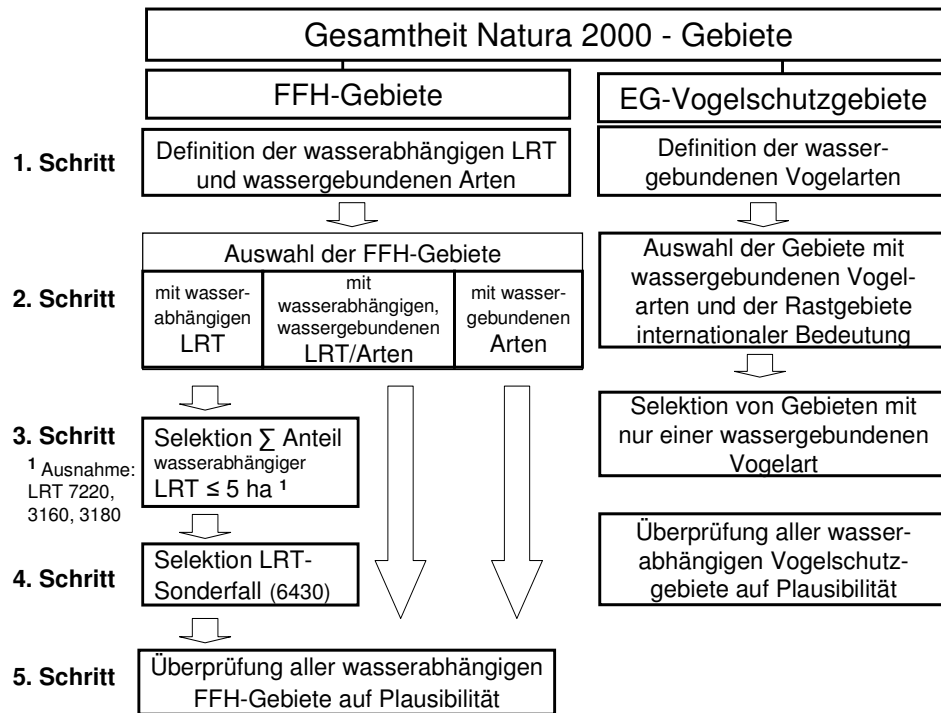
Gesamtheit Natura 2000 - Gebiete

FFH-Gebiete

EG-Vogelschutzgebiete

1. Schritt

Definition der wasserabhängigen LRT und wassergebundenen Arten

Definition der wassergebundenen Vogelarten

2. Schritt

Auswahl der FFH-Gebiete

| mit wasserabhängigen LRT | mit wasserabhängigen, wassergebundenen LRT/Arten | mit wassergebundenen Arten |
|---|---|---|

Auswahl der Gebiete mit wassergebundenen Vogelarten und der Rastgebiete internationaler Bedeutung

3. Schritt

¹ Ausnahme: LRT 7220, 3160, 3180

Selektion $\sum$ Anteil wasserabhängiger LRT $\leq$ 5 ha ¹

Selektion von Gebieten mit nur einer wassergebundenen Vogelart

4. Schritt

Selektion LRT-Sonderfall (6430)

Überprüfung aller wasserabhängigen Vogelschutzgebiete auf Plausibilität

5. Schritt

Überprüfung aller wasserabhängigen FFH-Gebiete auf Plausibilität